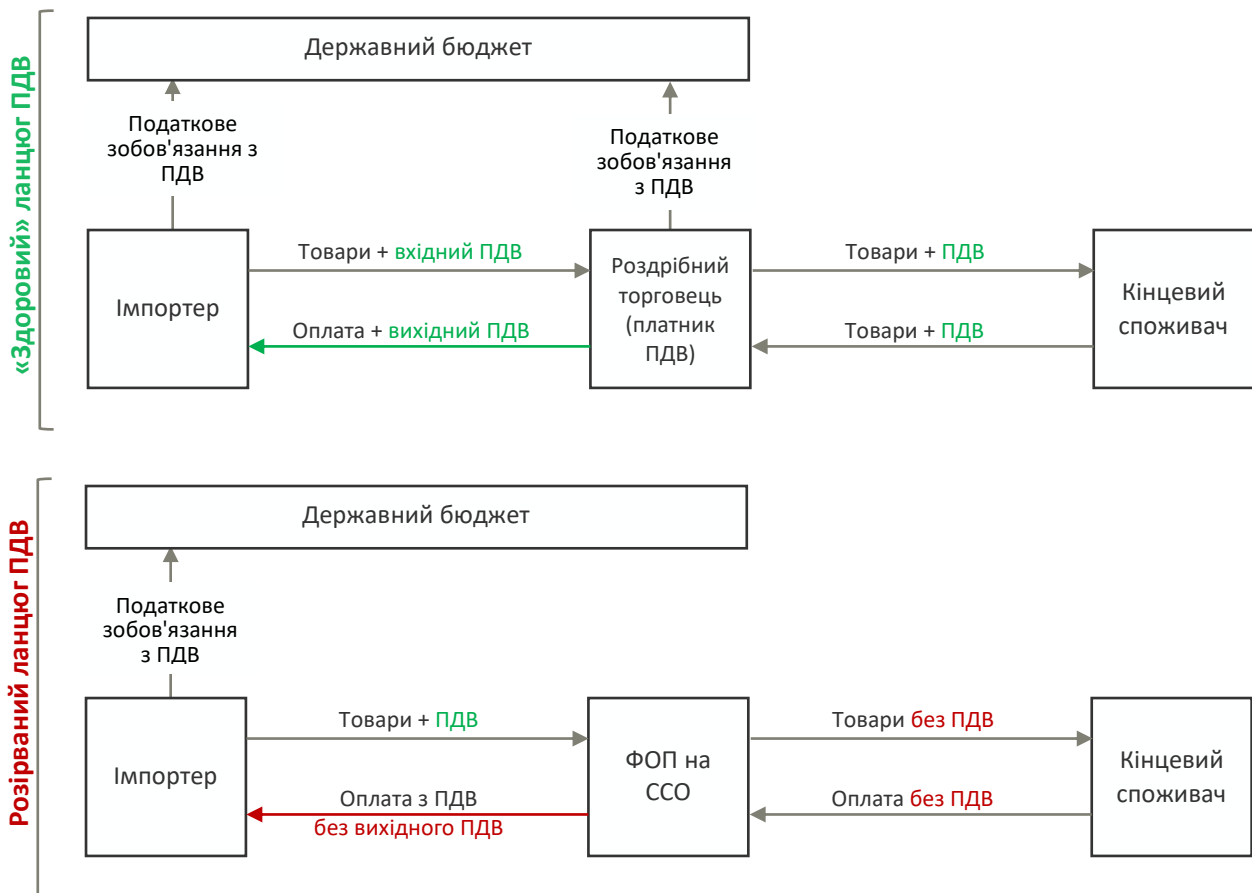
«Здоровий» ланцюг ПДВ

Державний бюджет

Податкове зобов'язання з ПДВ

Податкове зобов'язання з ПДВ

Імпортер

Товари + вхідний ПДВ

Оплата + вихідний ПДВ

Роздрібний торговець (платник ПДВ)

Товари + ПДВ

Товари + ПДВ

Кінцевий споживач

Розірваний ланцюг ПДВ

Державний бюджет

Податкове зобов'язання з ПДВ

Імпортер

Товари + ПДВ

Оплата з ПДВ без вихідного ПДВ

ФОП на ССО

Товари без ПДВ

Оплата без ПДВ

Кінцевий споживач